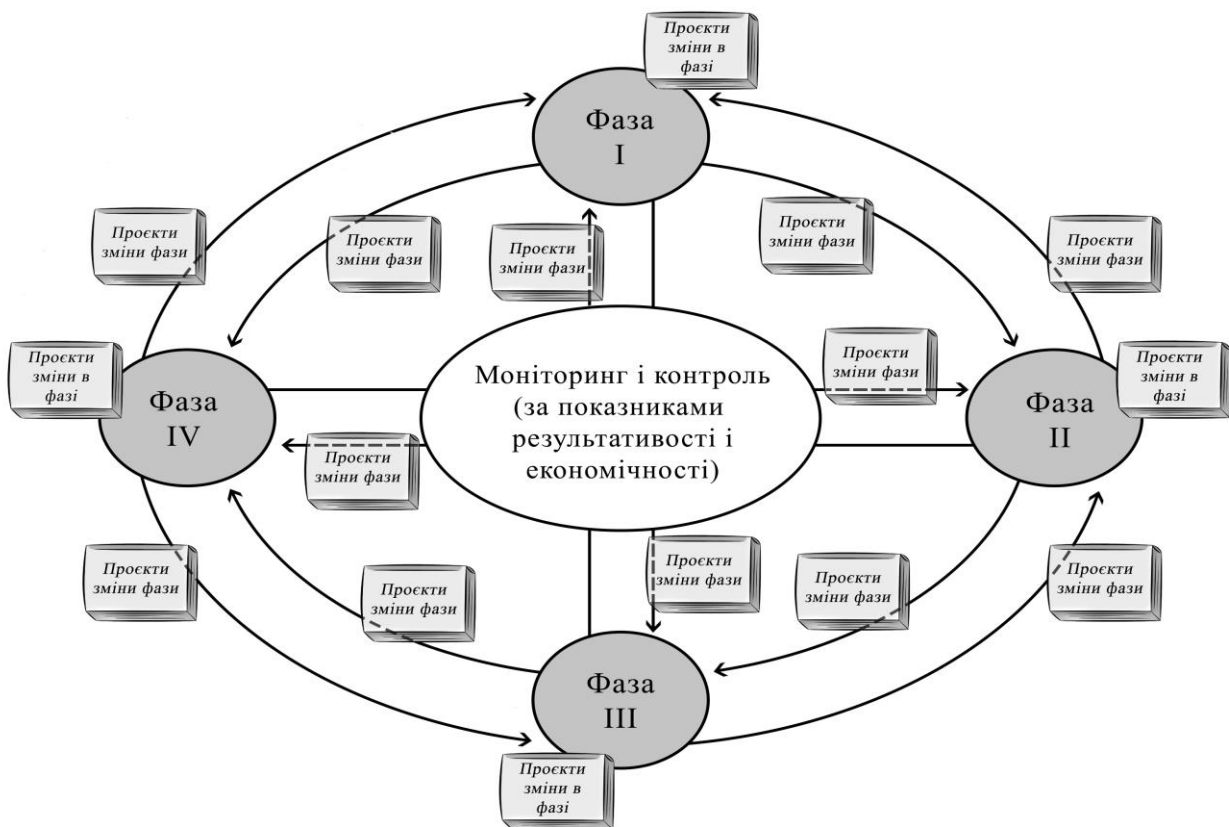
Проєкти зміни в фазі

Фаза I

Проєкти зміни фази

Проєкти зміни фази

Проєкти зміни фази

Проєкти зміни фази

Проєкти зміни фази

Проєкти зміни в фазі

Фаза IV

Моніторинг і контроль (за показниками результативності і економічності)

Проєкти зміни фази

Проєкти зміни в фазі

Фаза II

Проєкти зміни фази

Проєкти зміни фази

Проєкти зміни фази

Проєкти зміни фази

Проєкти зміни фази

Проєкти зміни фази

Фаза III

Проєкти зміни в фазі